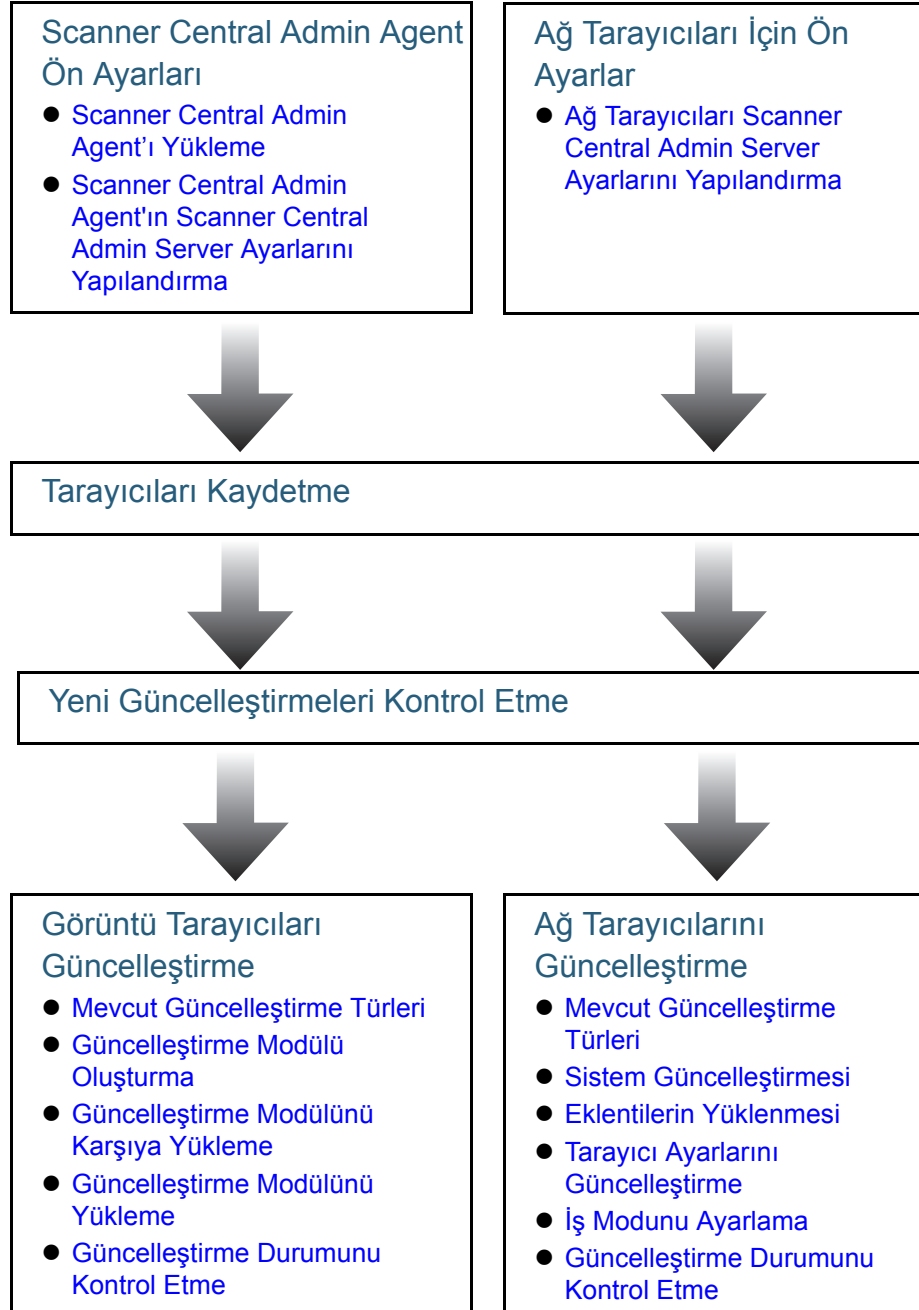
Scanner Central Admin Agent Ön Ayarları

- Scanner Central Admin Agent’ı Yükleme
- Scanner Central Admin Agent'ın Scanner Central Admin Server Ayarlarını Yapılandırma

Ağ Tarayıcıları İçin Ön Ayarlar

- Ağ Tarayıcıları Scanner Central Admin Server Ayarlarını Yapılandırma

Tarayıcıları Kaydetme

Yeni Güncelleştirmeleri Kontrol Etme

Görüntü Tarayıcıları Güncelleştirme

- Mevcut Güncelleştirme Türleri
- Güncelleştirme Modülü Oluşturma
- Güncelleştirme Modülünü Karşıya Yükleme
- Güncelleştirme Modülünü Yükleme
- Güncelleştirme Durumunu Kontrol Etme

Ağ Tarayıcılarını Güncelleştirme

- Mevcut Güncelleştirme Türleri
- Sistem Güncelleştirmesi
- Eklentilerin Yüklenmesi
- Tarayıcı Ayarlarını Güncelleştirme
- İş Modunu Ayarlama
- Güncelleştirme Durumunu Kontrol Etme